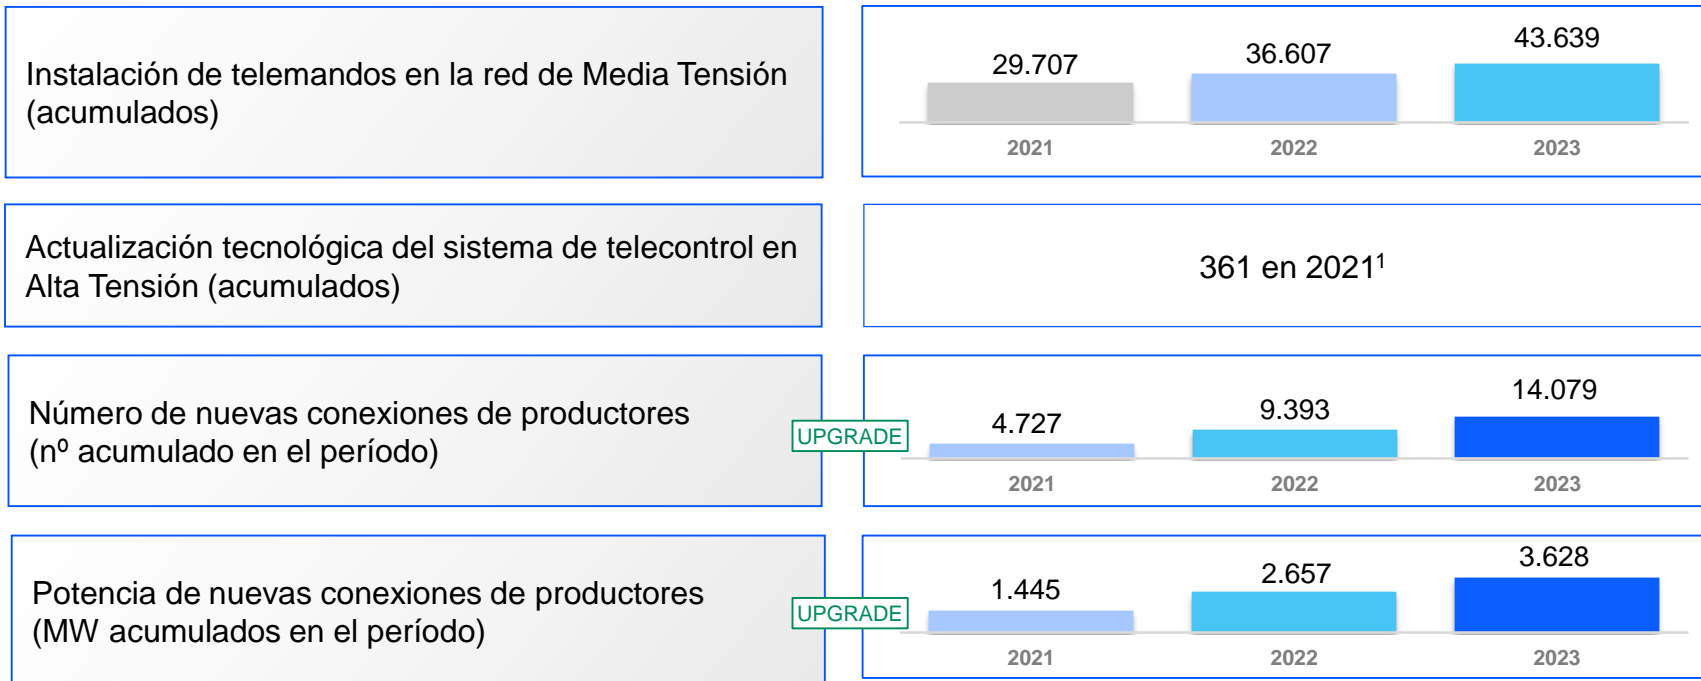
Instalación de telemandos en la red de Media Tensión (acumulados)

29.707
2021
36.607
2022
43.639
2023

Actualización tecnológica del sistema de telecontrol en Alta Tensión (acumulados)

361 en 2021$^1$

Número de nuevas conexiones de productores (nº acumulado en el período)

UPGRADE

4.727
2021
9.393
2022
14.079
2023

Potencia de nuevas conexiones de productores (MW acumulados en el período)

UPGRADE

1.445
2021
2.657
2022
3.628
2023